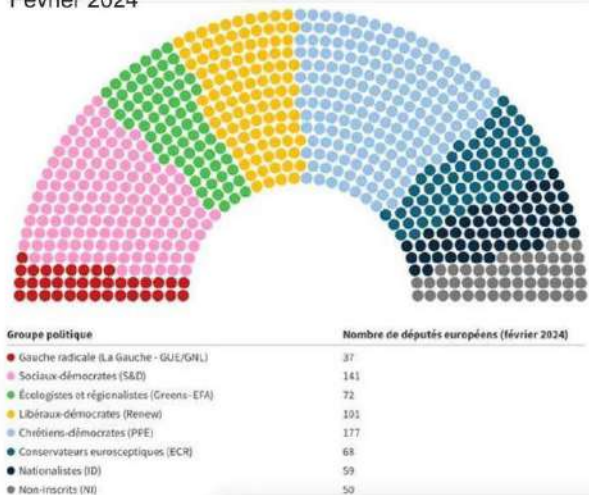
Février 2024

| Groupe politique | Nombre de députés européens (février 2024) |
|---|---|
| Gauche radicale (La Gauche - GUE/GNL) | 37 |
| Sociaux-démocrates (S&D) | 141 |
| Écologistes et régionalistes (Greens- EFA) | 72 |
| Libéraux-démocrates (Renew) | 101 |
| Chrétiens-démocrates (PPE) | 177 |
| Conservateurs eurosceptiques (ECR) | 68 |
| Nationalistes (ID) | 59 |
| Non-inscrits (NI) | 50 |